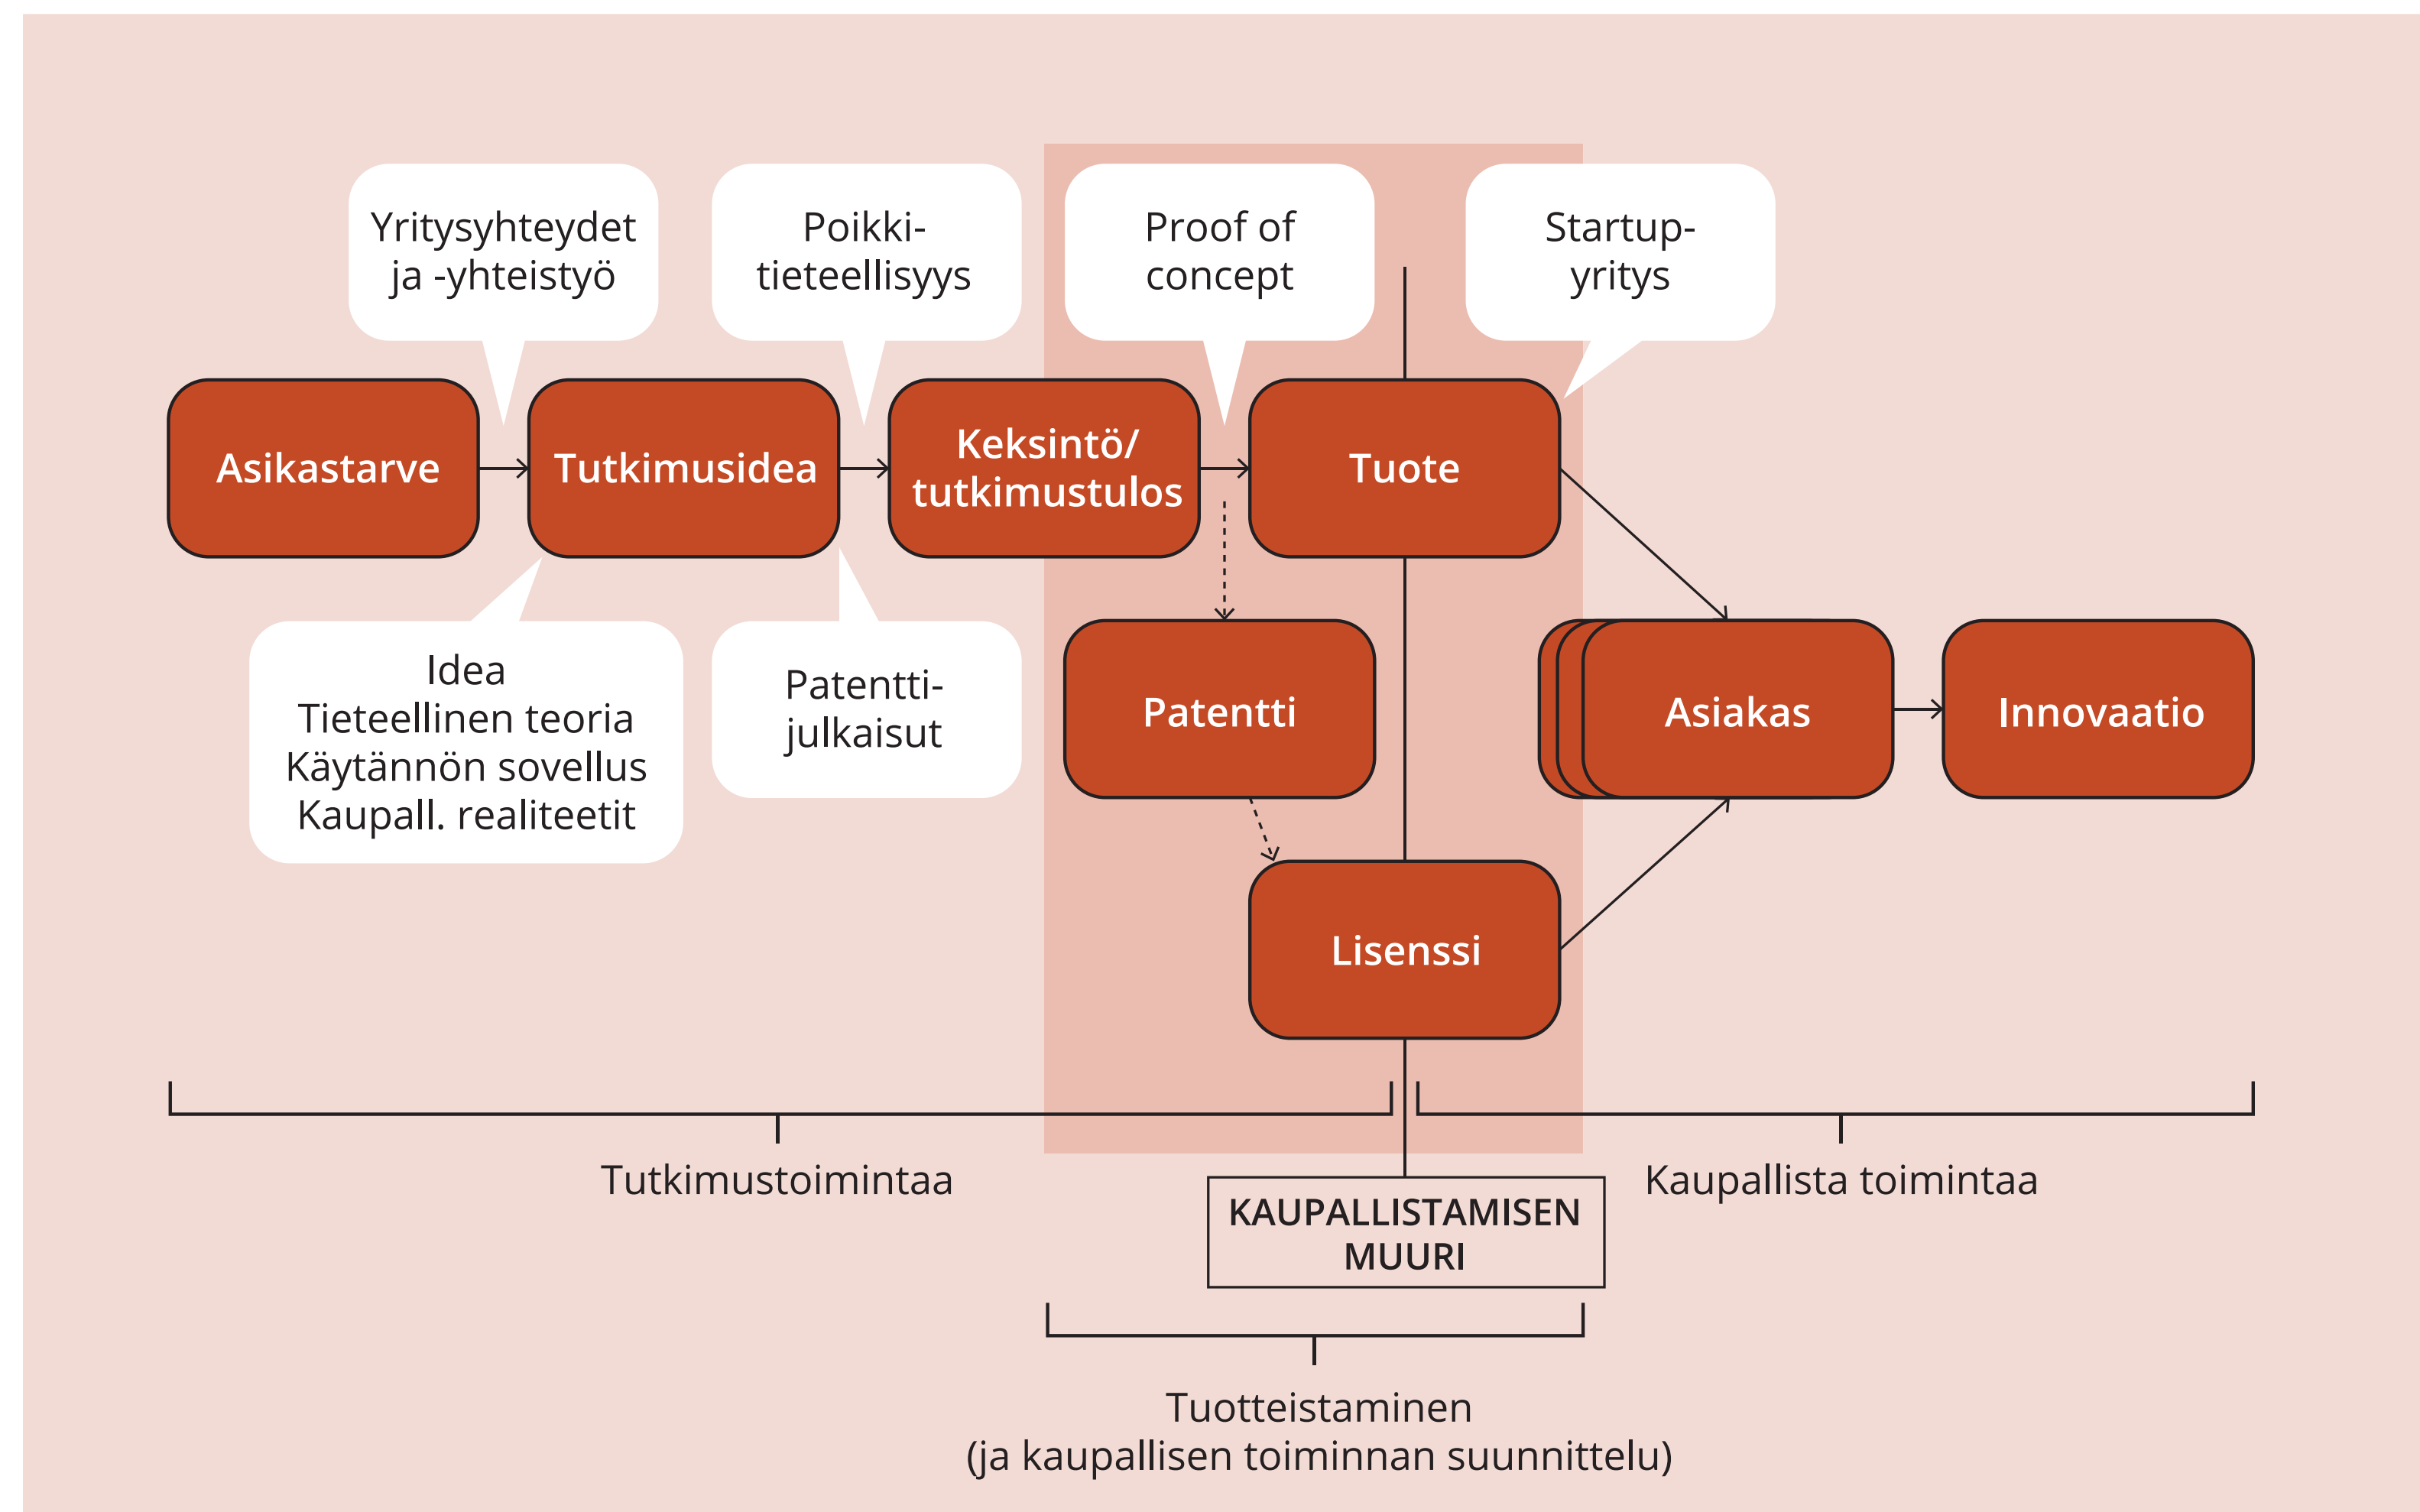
Yritysyhteydet ja -yhteistyö

Poikkitieteellisyys

Proof of concept

Startup-yritys

Asikastarve

Tutkimusidea

Keksintö/ tutkimustulos

Tuote

Idea
Tieteellinen teoria
Käytännön sovellus
Kaupall. realiteetit

Patentti-julkaisut

Patentti

Asiakas

Innovaatio

Lisenssi

Tutkimustoimintaa

KAUPALLISTAMISEN MUURI

Kaupallista toimintaa

Tuotteistaminen
(ja kaupallisen toiminnan suunnittelu)